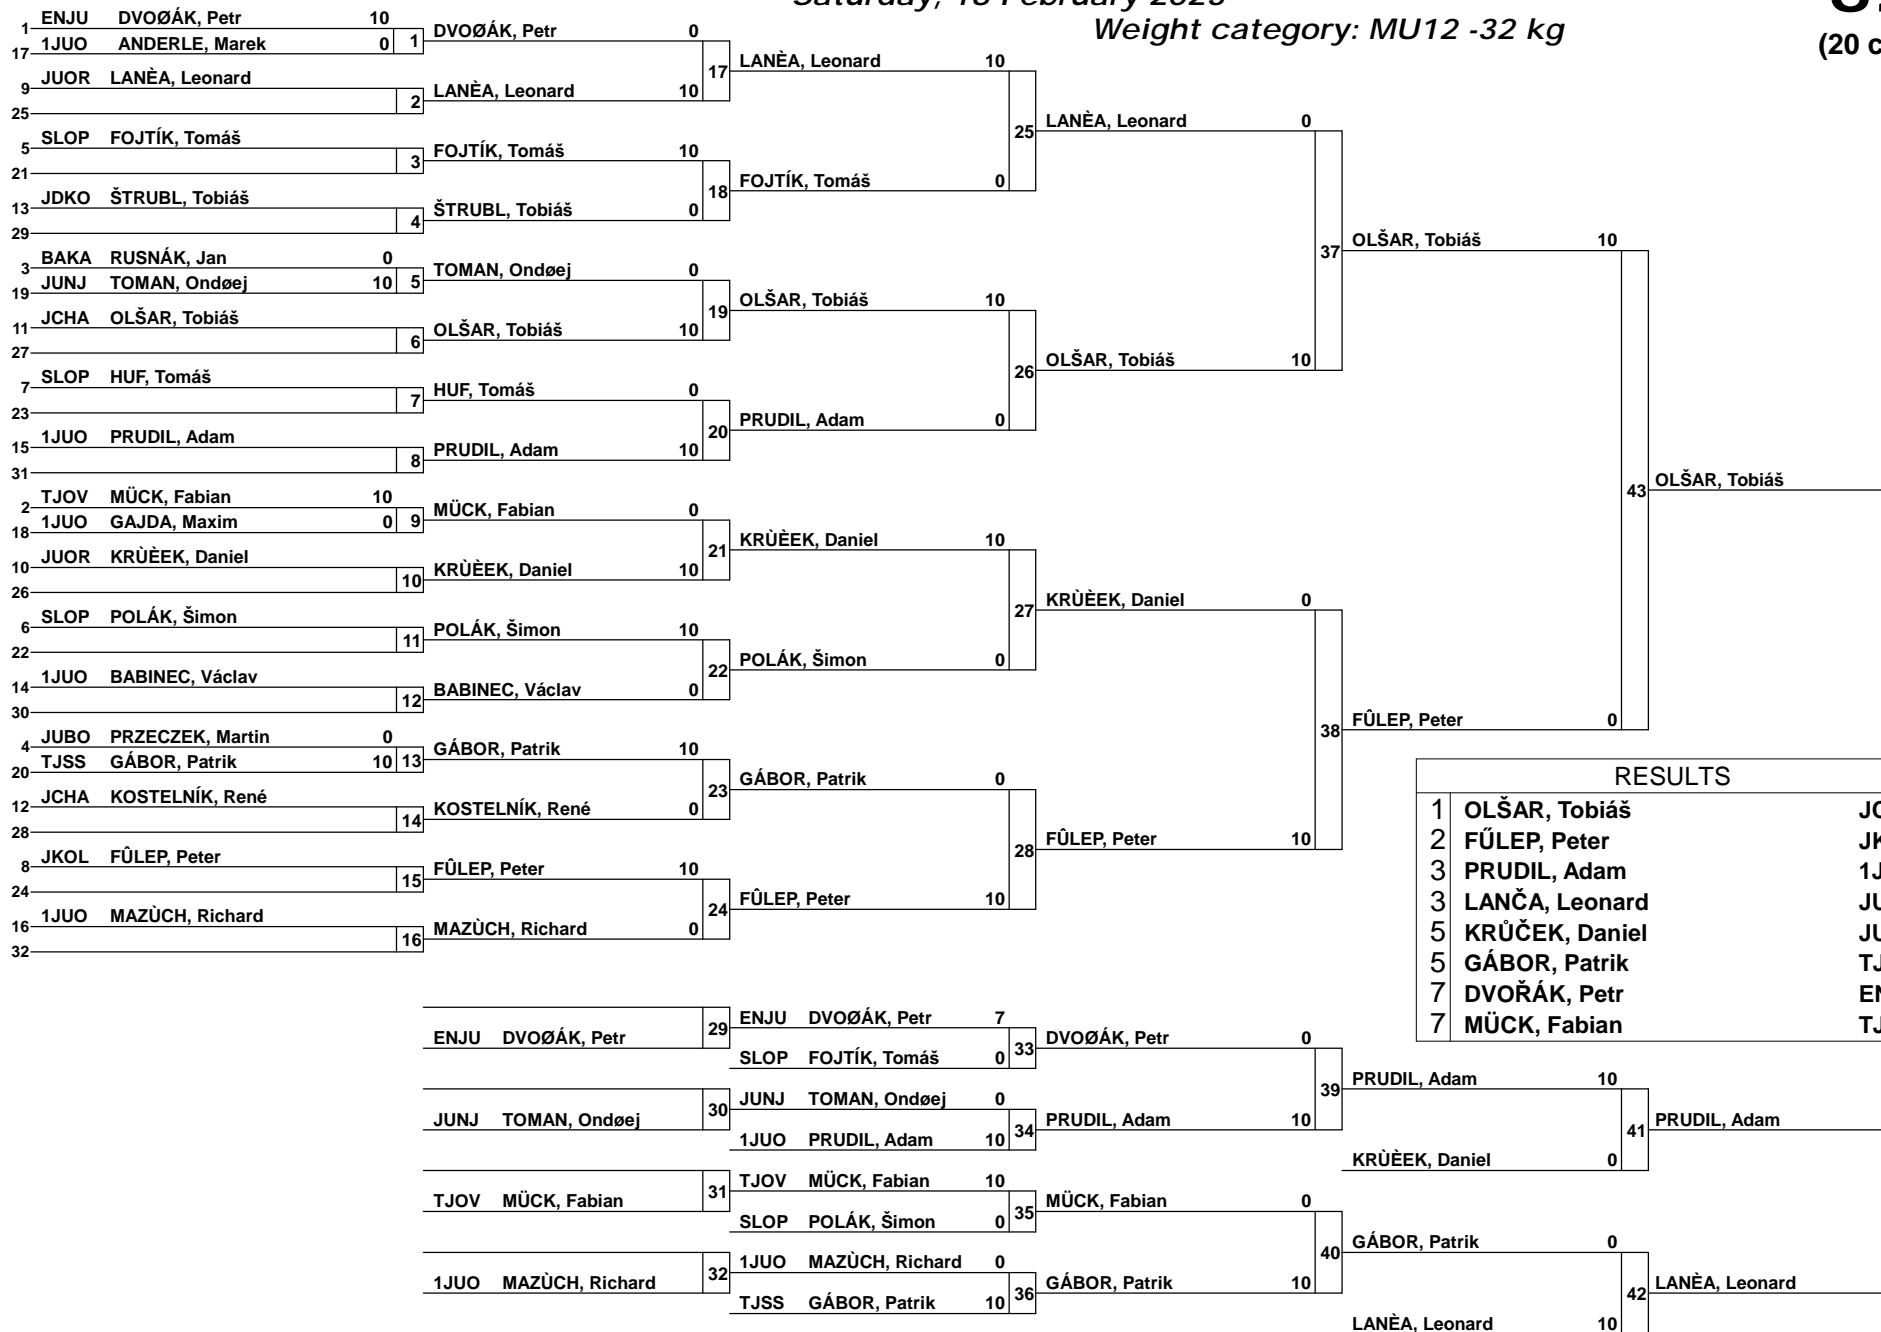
Saturday, 18 February 2023
Weight category: MU12 -32 kg
(20 c

1 ENJU DVOØÁK, Petr 10
17 1JUO ANDERLE, Marek 0 1 DVOØÁK, Petr 0
9 JUOR LANÈA, Leonard
25 2 LANÈA, Leonard 10
17 LANÈA, Leonard 10
5 SLOP FOJTÍK, Tomáš
21 3 FOJTÍK, Tomáš 10
13 JDKO ŠTRUBL, Tobiáš
29 4 ŠTRUBL, Tobiáš 0
18 FOJTÍK, Tomáš 0
25 LANÈA, Leonard 0
3 BAKA RUSNÁK, Jan 0
19 JUNJ TOMAN, Ondøej 10 5 TOMAN, Ondøej 0
11 JCHA OLŠAR, Tobiáš
27 6 OLŠAR, Tobiáš 10
19 OLŠAR, Tobiáš 10
7 SLOP HUF, Tomáš
23 7 HUF, Tomáš 0
15 1JUO PRUDIL, Adam
31 8 PRUDIL, Adam 10
20 PRUDIL, Adam 0
26 OLŠAR, Tobiáš 10
37 OLŠAR, Tobiáš 10
2 TJOV MÜCK, Fabian 10
18 1JUO GAJDA, Maxim 0 9 MÜCK, Fabian 0
10 JUOR KRÙÈEK, Daniel
26 10 KRÙÈEK, Daniel 10
21 KRÙÈEK, Daniel 10
6 SLOP POLÁK, Šimon
22 11 POLÁK, Šimon 10
14 1JUO BABINEC, Václav
30 12 BABINEC, Václav 0
22 POLÁK, Šimon 0
27 KRÙÈEK, Daniel 0
4 JUBO PRZECZEK, Martin 0
20 TJSS GÁBOR, Patrik 10 13 GÁBOR, Patrik 10
12 JCHA KOSTELNÍK, René
28 14 KOSTELNÍK, René 0
23 GÁBOR, Patrik 0
8 JKOL FÛLEP, Peter
24 15 FÛLEP, Peter 10
16 1JUO MAZÙCH, Richard
32 16 MAZÙCH, Richard 0
24 FÛLEP, Peter 10
28 FÛLEP, Peter 10
38 FÛLEP, Peter 0
43 OLŠAR, Tobiáš

RESULTS
1 OLŠAR, Tobiáš JC
2 FŰLEP, Peter JK
3 PRUDIL, Adam 1J
3 LANČA, Leonard JU
5 KRŮČEK, Daniel JU
5 GÁBOR, Patrik TJ
7 DVOŘÁK, Petr EN
7 MÜCK, Fabian TJ

29 ENJU DVOØÁK, Petr
ENJU DVOØÁK, Petr 7
SLOP FOJTÍK, Tomáš 0
33 DVOØÁK, Petr 0
30 JUNJ TOMAN, Ondøej
JUNJ TOMAN, Ondøej 0
1JUO PRUDIL, Adam 10
34 PRUDIL, Adam 10
39 PRUDIL, Adam 10
KRÙÈEK, Daniel 0
41 PRUDIL, Adam
31 TJOV MÜCK, Fabian
TJOV MÜCK, Fabian 10
SLOP POLÁK, Šimon 0
35 MÜCK, Fabian 0
32 1JUO MAZÙCH, Richard
1JUO MAZÙCH, Richard 0
TJSS GÁBOR, Patrik 10
36 GÁBOR, Patrik 10
40 GÁBOR, Patrik 0
LANÈA, Leonard 10
42 LANÈA, Leonard